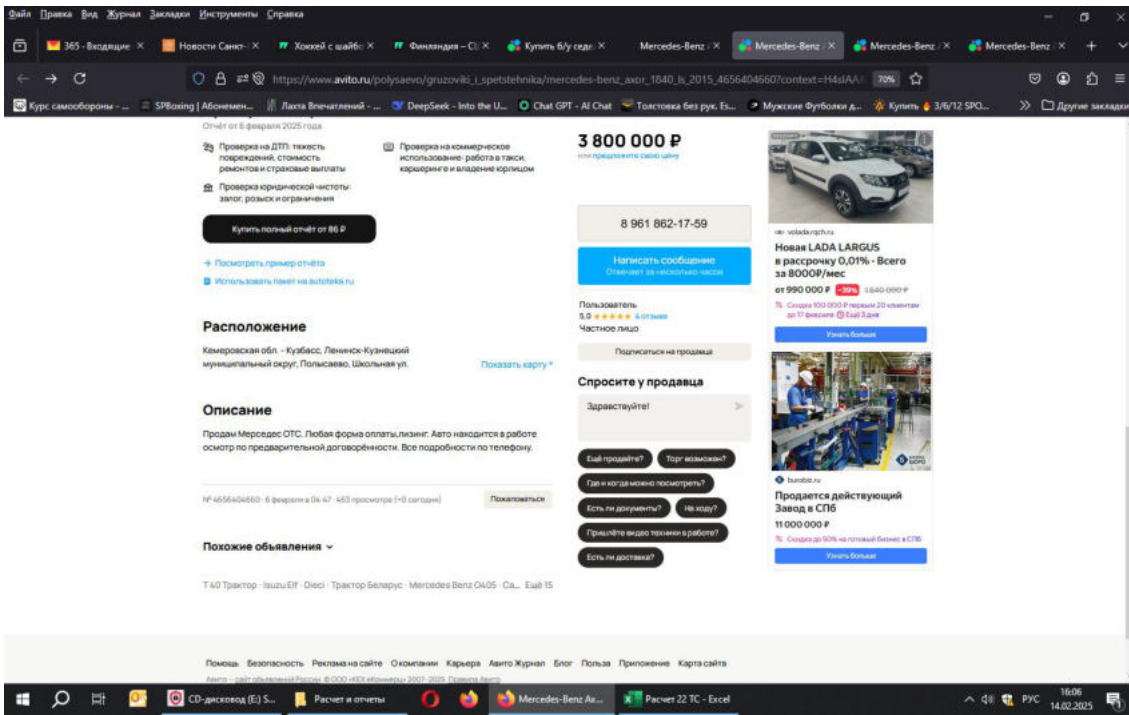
Файл Правка Вид Журнал Закладки Инструменты Справка

365 - Входящие × Новости Санкт- × Хоккей с шайбо × Финляндия – Cl × Купить б/у седе × Mercedes-Benz × Mercedes-Benz × Mercedes-Benz × Mercedes-Benz × +

https://www.avito.ru/polysaevo/gruzoviki_i_spetstehnika/mercedes-benz_axor_1840_ls_2015_4656404660?context=H4sIAA 70%

Курс самообороны - ... SPBoxing | Абонемен... Лахта Впечатлений - ... DeepSeek - Into the U... Chat GPT - AI Chat Толстовка без рук. Es... Мужские Футболки д... Купить 3/6/12 SPO... » Другие закладки

Отчёт от 6 февраля 2025 года

Проверка на ДТП: тяжесть повреждений, стоимость ремонтов и страховые выплаты

Проверка на коммерческое использование: работа в такси, каршеринге и владение юрлицом

Проверка юридической чистоты: залог, розыск и ограничения

Купить полный отчёт от 86 ₽

→ Посмотреть пример отчёта

Использовать пакет на autoteka.ru

Расположение

Кемеровская обл. - Кузбасс, Ленинск-Кузнецкий муниципальный округ, Полысаево, Школьная ул.

Показать карту

Описание

Продам Мерседес ОТС. Любая форма оплаты,лизинг. Авто находится в работе осмотр по предварительной договорённости. Все подробности по телефону.

№ 4656404660 · 6 февраля в 04:47 · 463 просмотра (+0 сегодня)

Пожаловаться

Похожие объявления

Т 40 Трактор · Isuzu Elf · Dieci · Трактор Беларус · Mercedes Benz O405 · Са... Ещё 15

3 800 000 ₽

или предложите свою цену

8 961 862-17-59

Написать сообщение
Отвечает за несколько часов

Пользователь
5.0 ★★★★★ 4 отзыва
Частное лицо

Подписаться на продавца

Спросите у продавца

Здравствуйте!

Ещё продаёте? Торг возможен? Где и когда можно посмотреть? Есть ли документы? На ходу? Пришлёте видео техники в работе? Есть ли доставка?

voladaurgch.ru
Новая LADA LARGUS в рассрочку 0,01% - Всего за 8000₽/мес
от 990 000 ₽ -39% 1 640 000 ₽
Скидка 100 000 ₽ первым 20 клиентам до 17 февраля Ещё 3 дня
Узнать больше

burobiz.ru
Продается действующий Завод в СПб
11 000 000 ₽
Скидка до 50% на готовый бизнес в СПб
Узнать больше

Помощь Безопасность Реклама на сайте О компании Карьера Авито Журнал Блог Польза Приложение Карта сайта
Авито – сайт объявлений России. © ООО «КЕХ еКоммерц» 2007–2025. Правила Авито

CD-дисковод (E:) S... Расчет и отчеты Mercedes-Benz Ax... Расчет 22 ТС - Excel РУС 16:06 14.02.2025